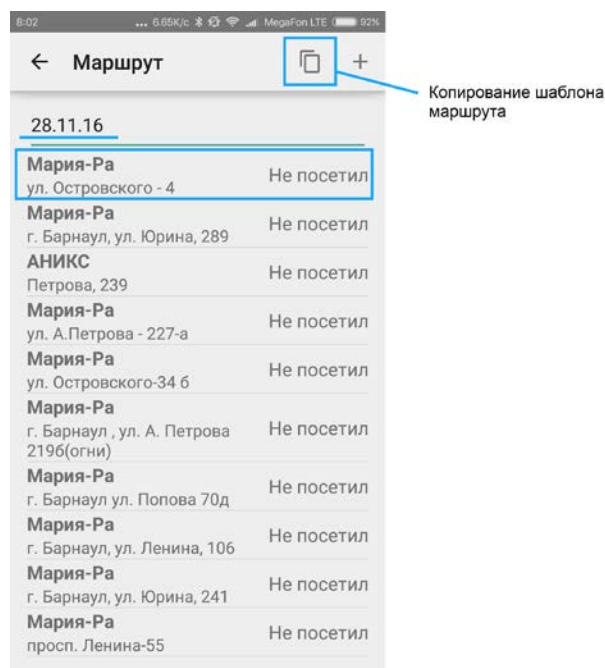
8:02 ... 6.65K/c MegaFon LTE 92%

← Маршрут +

Копирование шаблона маршрута

28.11.16

Мария-Ра
ул. Островского - 4
Не посетил

Мария-Ра
г. Барнаул, ул. Юрина, 289
Не посетил

АНИКС
Петрова, 239
Не посетил

Мария-Ра
ул. А.Петрова - 227-а
Не посетил

Мария-Ра
ул. Островского-34 б
Не посетил

Мария-Ра
г. Барнаул , ул. А. Петрова 219б(огни)
Не посетил

Мария-Ра
г. Барнаул ул. Попова 70д
Не посетил

Мария-Ра
г. Барнаул, ул. Ленина, 106
Не посетил

Мария-Ра
г. Барнаул, ул. Юрина, 241
Не посетил

Мария-Ра
просп. Ленина-55
Не посетил